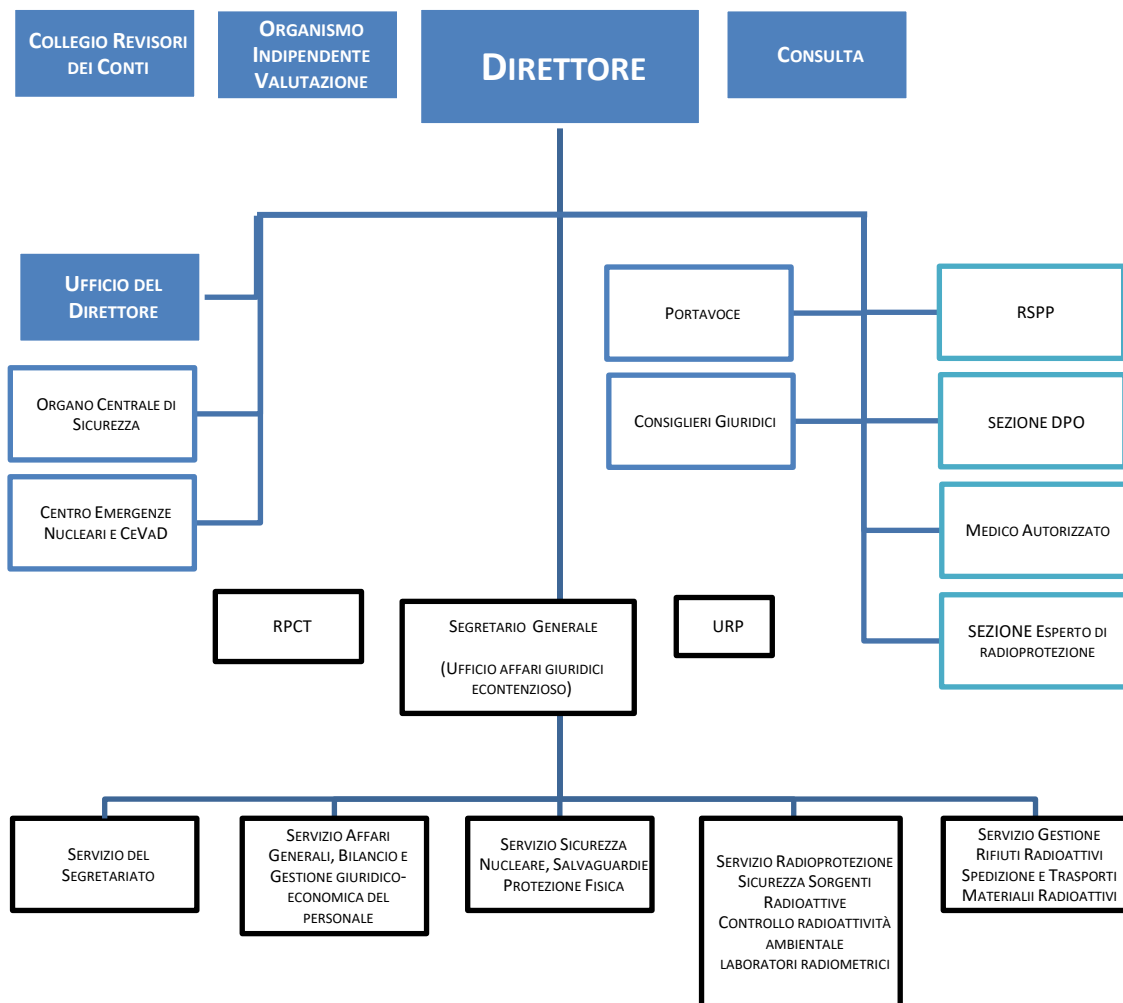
Collegio Revisori dei Conti

Organismo Indipendente Valutazione

Direttore

Consulta

Ufficio del Direttore

Organo Centrale di Sicurezza

Centro Emergenze Nucleari e CeVaD

Portavoce

Consiglieri Giuridici

RSPP

SEZIONE DPO

Medico Autorizzato

SEZIONE Esperto di radioprotezione

RPCT

Segretario Generale

(Ufficio affari giuridici econtenzioso)

URP

Servizio del Segretariato

Servizio Affari Generali, Bilancio e Gestione giuridico-economica del personale

Servizio Sicurezza Nucleare, Salvaguardie Protezione Fisica

Servizio Radioprotezione Sicurezza Sorgenti Radioattive Controllo radioattività ambientale laboratori radiometrici

Servizio Gestione Rifiuti Radioattivi Spedizione e Trasporti Materialii Radioattivi